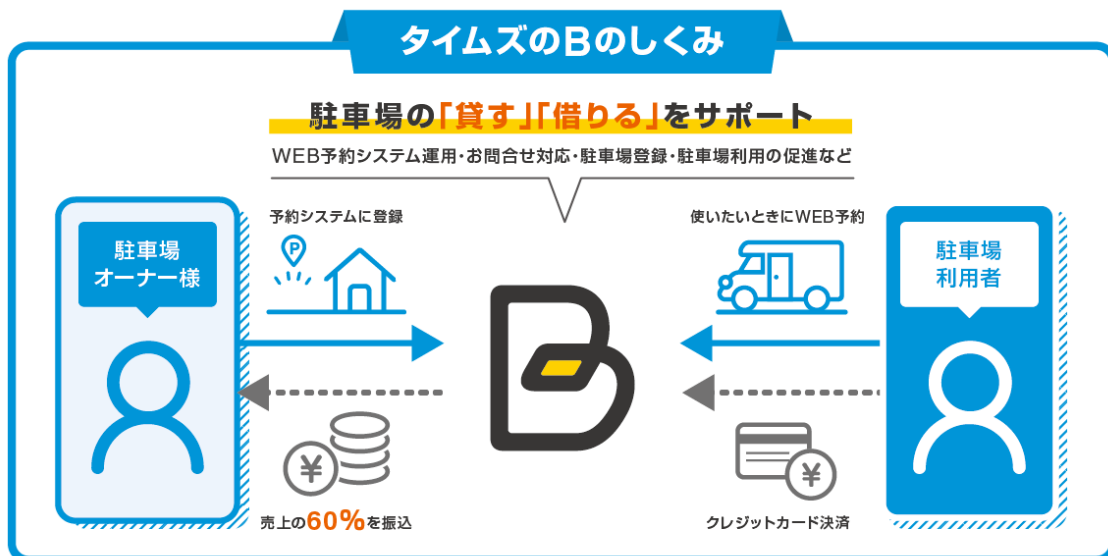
タイムズのBのしくみ

駐車場の「貸す」「借りる」をサポート

WEB予約システム運用・お問合せ対応・駐車場登録・駐車場利用の促進など

駐車場
オーナー様

予約システムに登録

売上の60%を振込

使いたいときにWEB予約

クレジットカード決済

駐車場
利用者